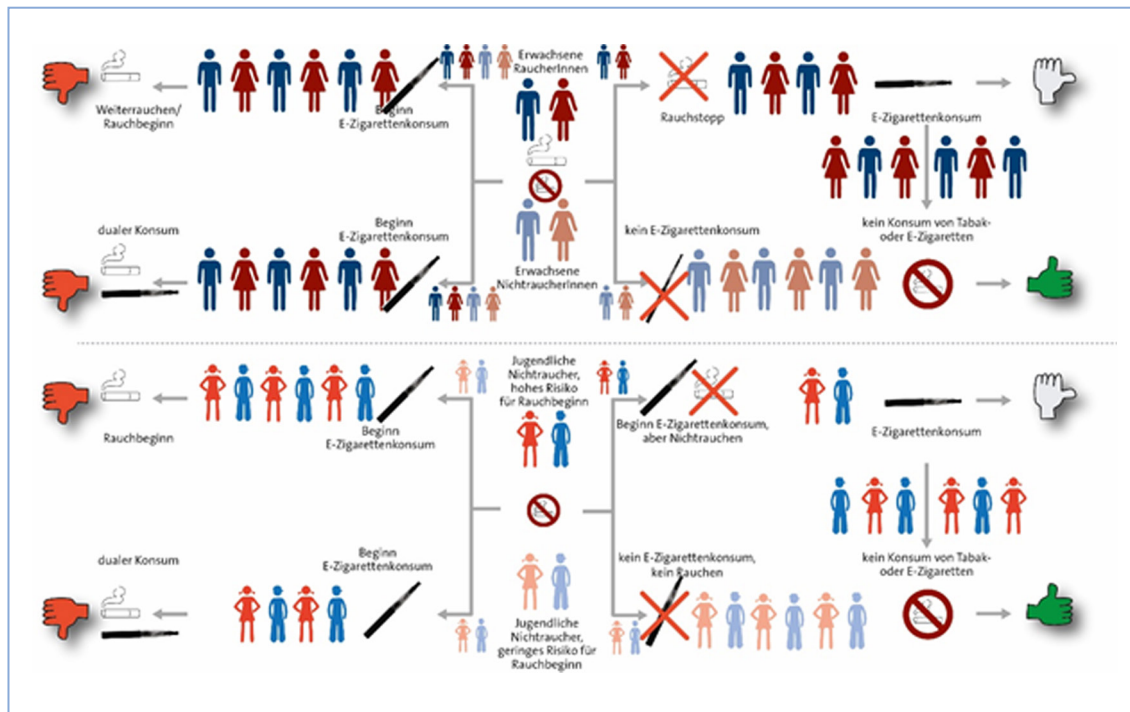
Erwachsene RaucherInnen

Weiterrauchen/ Rauchbeginn

Beginn E-Zigarettenkonsum

Rauchstopp

E-Zigarettenkonsum

kein Konsum von Tabak- oder E-Zigaretten

dualer Konsum

Beginn E-Zigarettenkonsum

Erwachsene NichtraucherInnen

kein E-Zigarettenkonsum

Jugendliche Nichtraucher, hohes Risiko für Rauchbeginn

Rauchbeginn

Beginn E-Zigarettenkonsum

Beginn E-Zigarettenkonsum, aber Nichtrauchen

E-Zigarettenkonsum

kein Konsum von Tabak- oder E-Zigaretten

dualer Konsum

Beginn E-Zigarettenkonsum

kein E-Zigarettenkonsum, kein Rauchen

Jugendliche Nichtraucher, geringes Risiko für Rauchbeginn